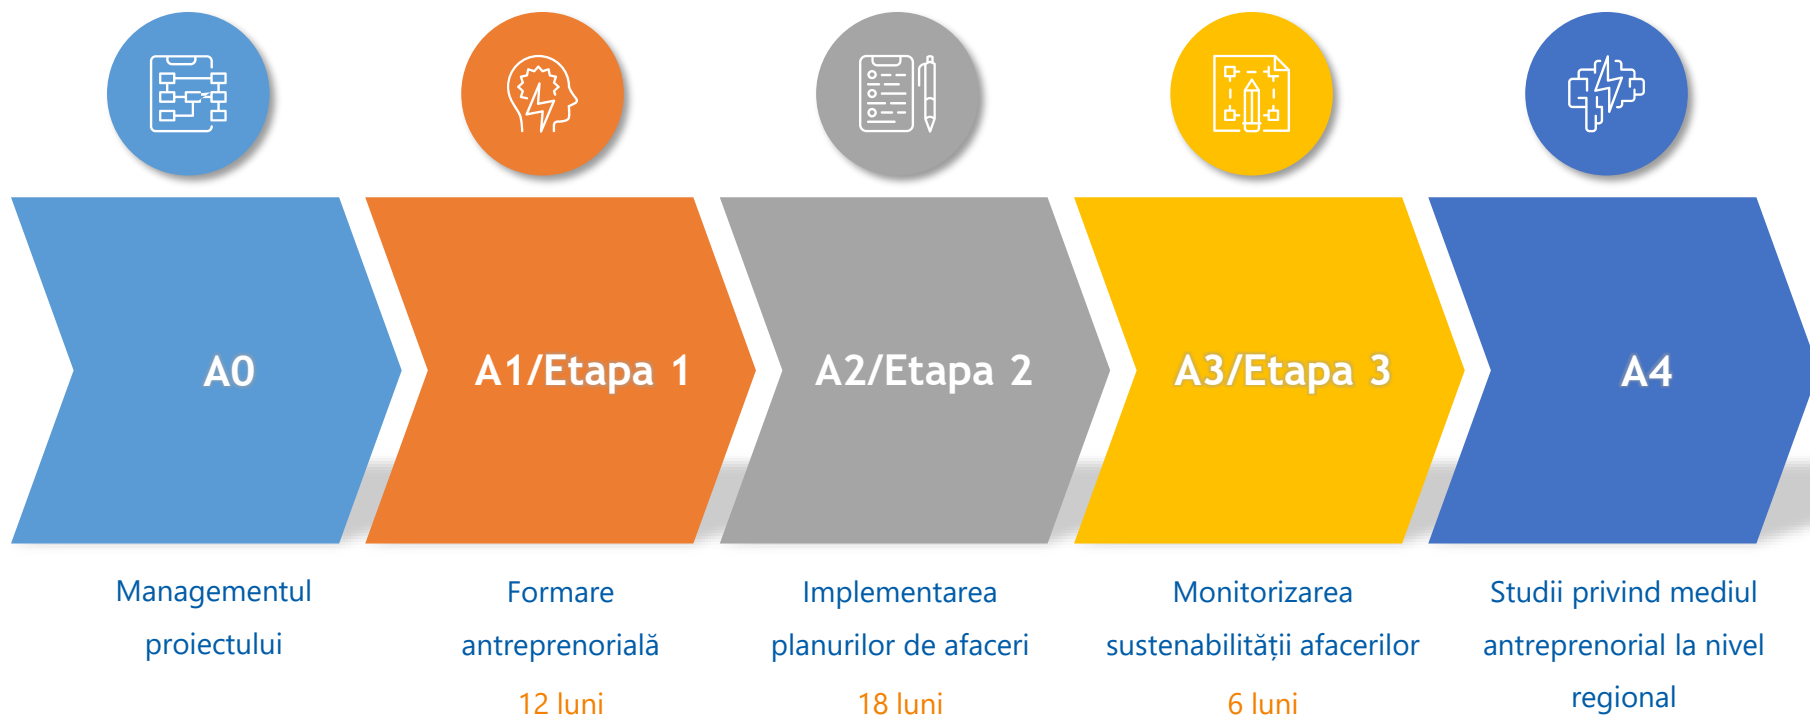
A0

Managementul proiectului

A1/Etapa 1

Formare antreprenorială

12 luni

A2/Etapa 2

Implementarea planurilor de afaceri

18 luni

A3/Etapa 3

Monitorizarea sustenabilității afacerilor

6 luni

A4

Studii privind mediul antreprenorial la nivel regional